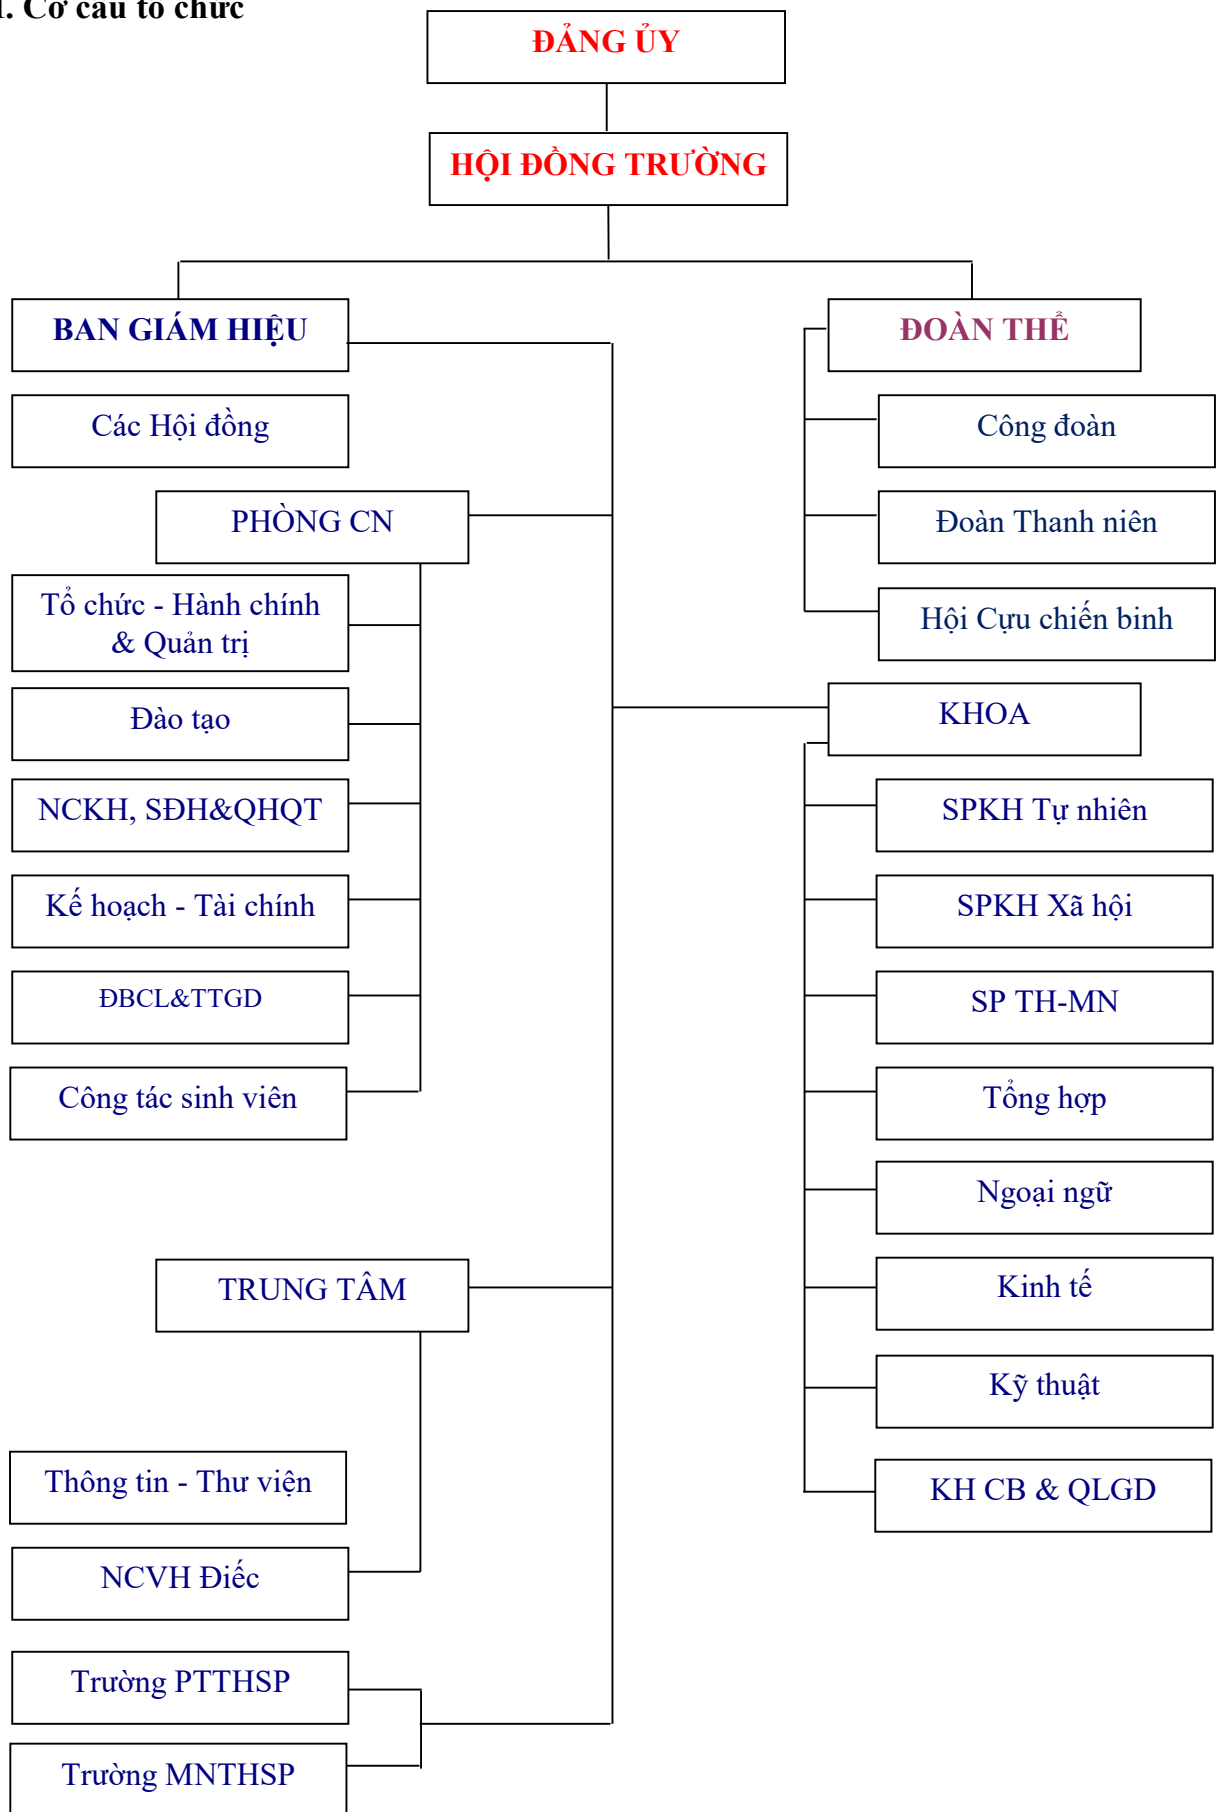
1. Cơ cấu tổ chức

ĐẢNG ỦY

HỘI ĐỒNG TRƯỜNG

BAN GIÁM HIỆU

Các Hội đồng

PHÒNG CN

Tổ chức - Hành chính & Quản trị

Đào tạo

NCKH, SĐH&QHQT

Kế hoạch - Tài chính

ĐBCL&TTGD

Công tác sinh viên

TRUNG TÂM

Thông tin - Thư viện

NCVH Điếc

Trường PTTHSP

Trường MNTHSP

ĐOÀN THỂ

Công đoàn

Đoàn Thanh niên

Hội Cựu chiến binh

KHOA

SPKH Tự nhiên

SPKH Xã hội

SP TH-MN

Tổng hợp

Ngoại ngữ

Kinh tế

Kỹ thuật

KH CB & QLGD